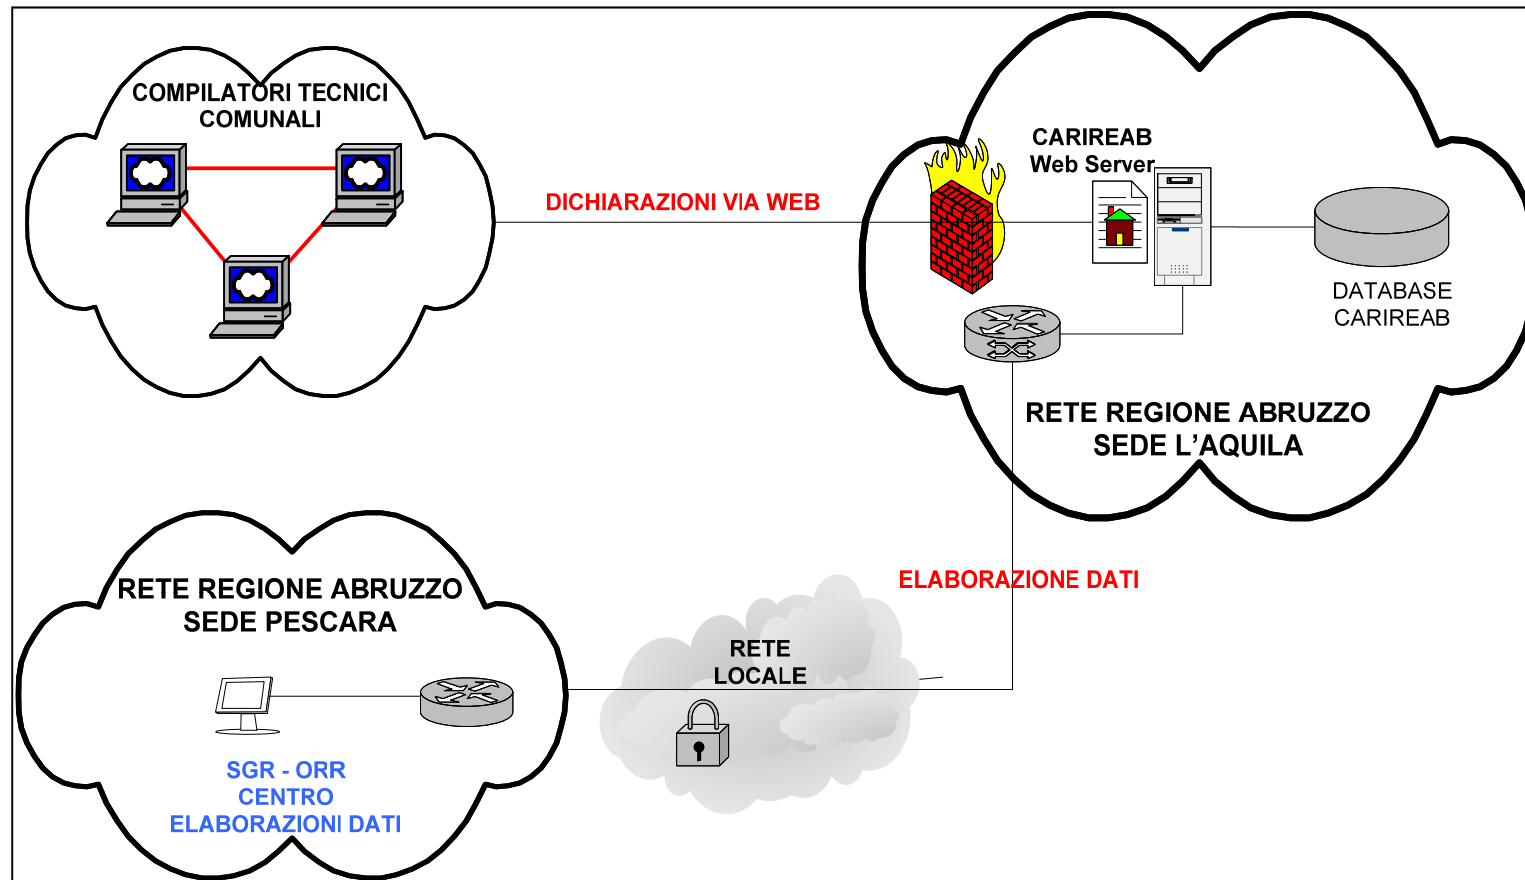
COMPILATORI TECNICI COMUNALI

DICHIARAZIONI VIA WEB

CARIREAB Web Server

DATABASE CARIREAB

RETE REGIONE ABRUZZO SEDE L’AQUILA

ELABORAZIONE DATI

RETE REGIONE ABRUZZO SEDE PESCARA

RETE LOCALE

SGR - ORR CENTRO ELABORAZIONI DATI